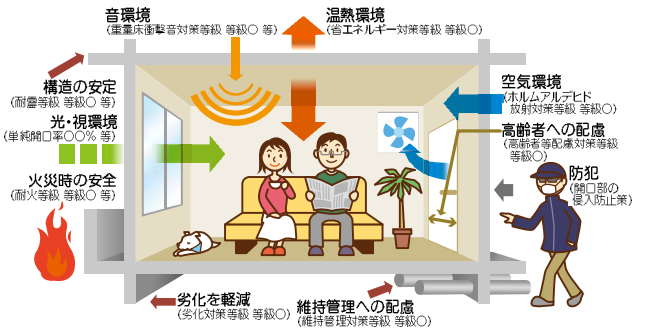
音環境
(重量床衝撃音対策等級 等級○ 等)

温熱環境
(省エネルギー対策等級 等級○)

構造の安定
(耐震等級 等級○ 等)

光・視環境
(単純開口率○○% 等)

火災時の安全
(耐火等級 等級○ 等)

空気環境
(ホルムアルデヒド 放射対策等級 等級○)

高齢者への配慮
(高齢者等配慮対策等級 等級○)

防犯
(開口部の侵入防止策)

劣化を軽減
(劣化対策等級 等級○)

維持管理への配慮
(維持管理対策等級 等級○)